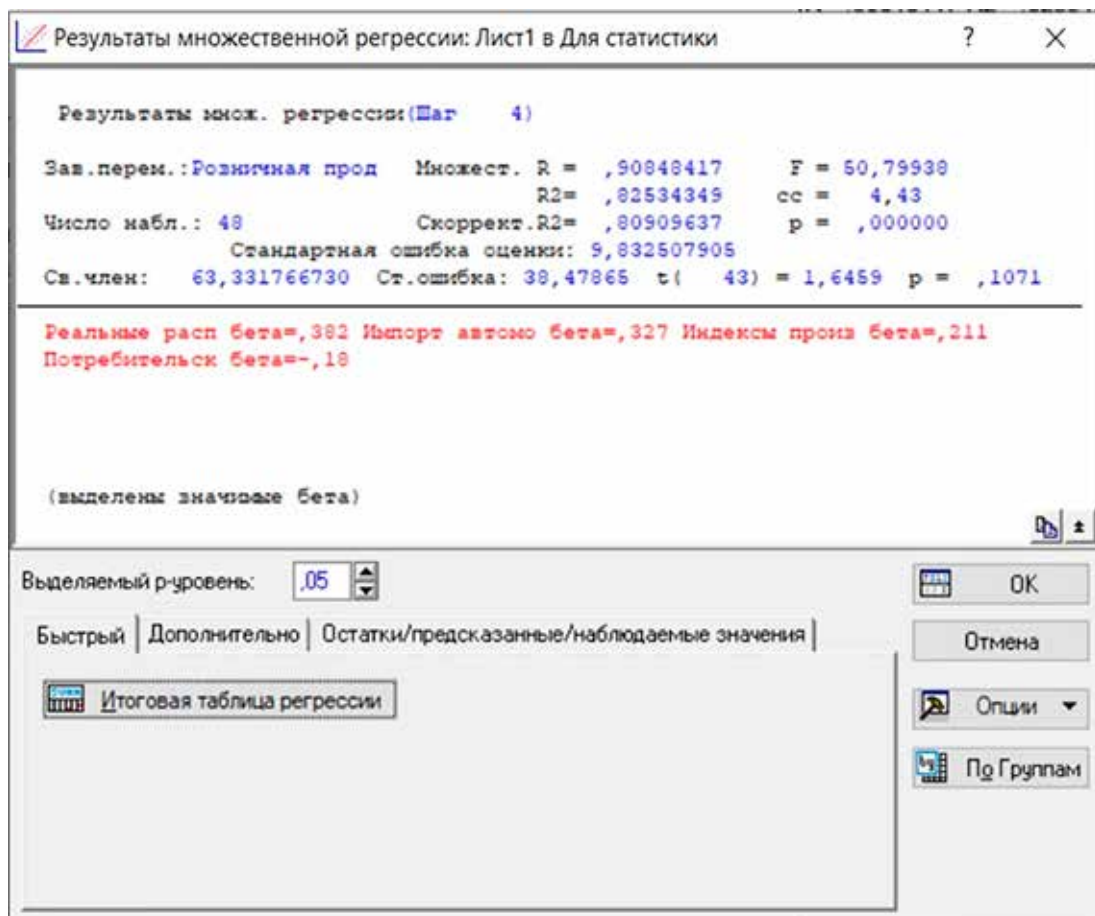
Результаты множественной регрессии: Лист1 в Для статистики ? ×

Результаты множ. регрессии(Шаг 4)

Зав.перем.:Розничная прод Множест. R = ,90848417 F = 50,79938
R2= ,82534349 сс = 4,43
Число набл.: 48 Скоррект.R2= ,80909637 p = ,000000
Стандартная ошибка оценки: 9,832507905
Св.член: 63,331766730 Ст.ошибка: 38,47865 t( 43) = 1,6459 p = ,1071

Реальные расп бета=,382 Импорт автомо бета=,327 Индексы произ бета=,211
Потребительск бета=-,18

(выделены значимые бета)

Выделяемый p-уровень: ,05

Быстрый | Дополнительно | Остатки/предсказанные/наблюдаемые значения

Итоговая таблица регрессии

OK
Отмена
Опции
По Группам